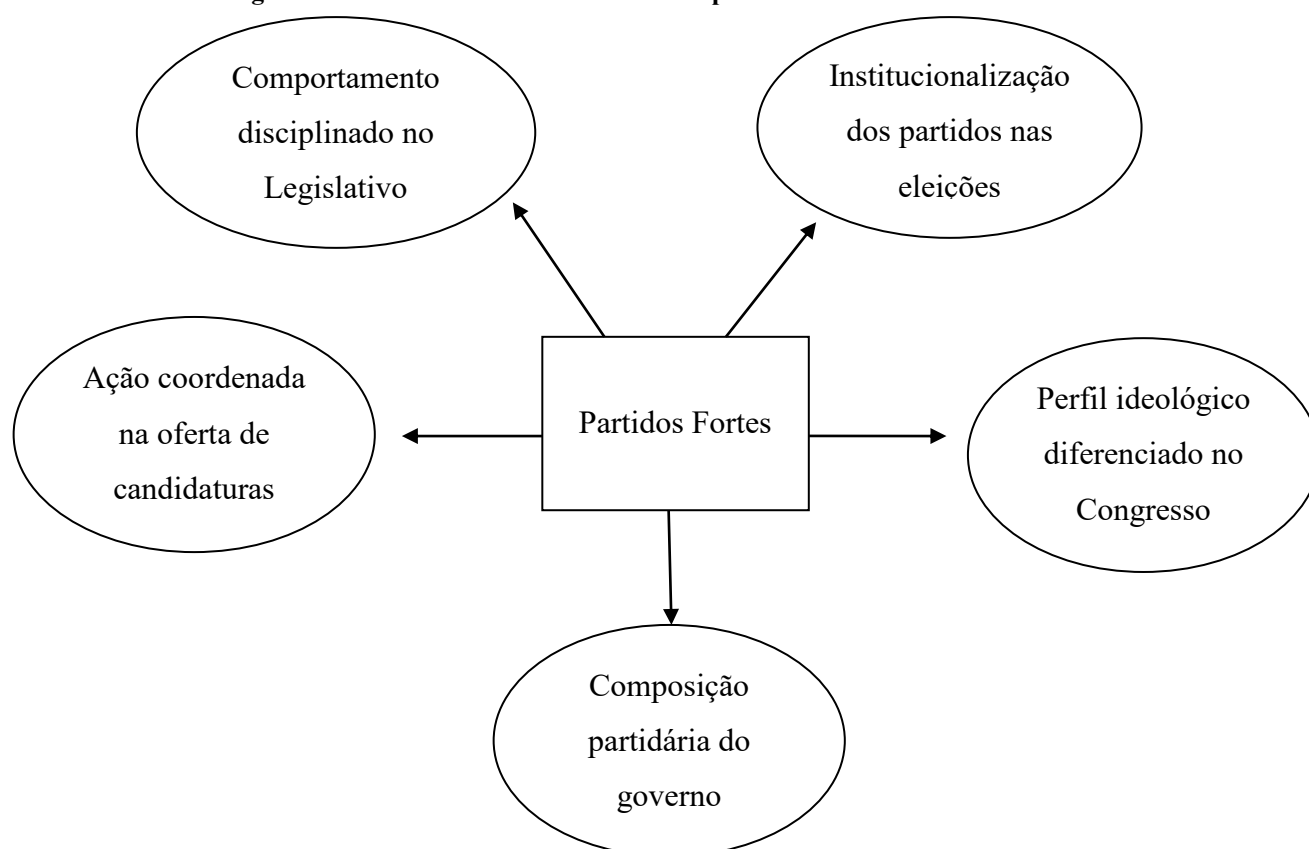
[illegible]

Comportamento disciplinado no Legislativo

Institucionalização dos partidos nas eleições

Ação coordenada na oferta de candidaturas

Partidos Fortes

Perfil ideológico diferenciado no Congresso

Composição partidária do governo